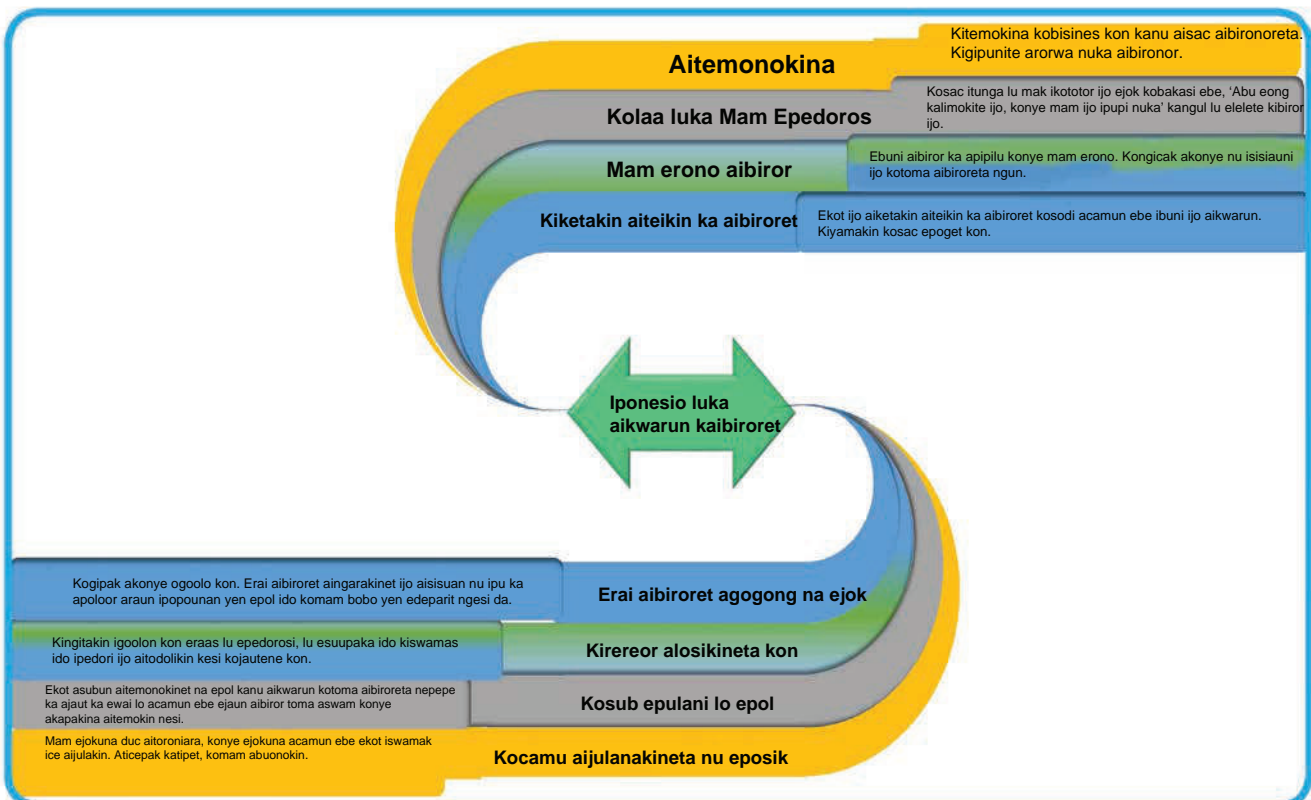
Aitemonokina

Kitemokina kobisines kon kanu aisac aibironoreta. Kigipunite arorwa nuka aibironor.

Kolaa luka Mam Epedoros

Kosac itunga lu mak ikototor ijo ejok kobakasi ebe, 'Abu eong kalimokite ijo, konye mam ijo ipupi nuka' kangul lu elelete kibiror ijo.

Mam erono aibiror

Ebuni aibiror ka apipilu konye mam erono. Kongicak akonye nu isisiauni ijo kotoma aibiroreta ngun.

Kiketakin aiteikin ka aibiroret

Ekot ijo aiketakin aiteikin ka aibiroret kosodi acamun ebe ibuni ijo aikwarun. Kiyamakin kosac epoget kon.

Iponesio luka aikwarun kaibiroret

Erai aibiroret agogong na ejok

Kogipak akonye ogoolo kon. Erai aibiroret aingarakinet ijo aisisuan nu ipu ka apoloor araun ipopounan yen epol ido komam bobo yen edeparit ngesi da.

Kirereor alosikineta kon

Kingitakin igoolon kon eraas lu epedorosi, lu esuupaka ido kiswamas ido ipedori ijo aitodolikin kesi kojautene kon.

Kosub epulani lo epol

Ekot asubun aitemonokinet na epol kanu aikwarun kotoma aibiroreta nepepe ka ajaut ka ewai lo acamun ebe ejaun aibiror toma aswam konye akapakina aitemokin nesi.

Kocamu aijulanakineta nu eposik

Mam ejokuna duc aitoroniara, konye ejokuna acamun ebe ekot iswamak ice aijulakin. Aticepak katipet, komam abuonokin.